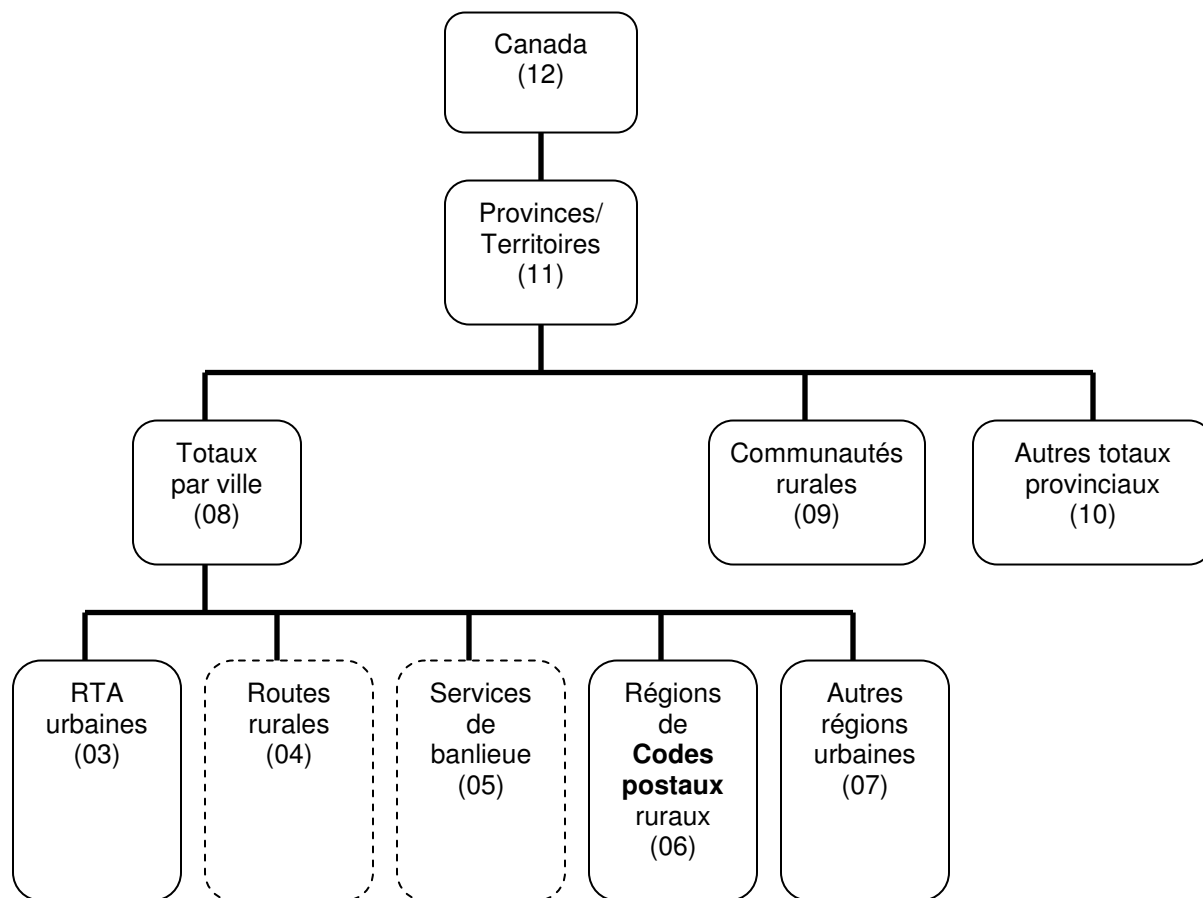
Canada
(12)

Provinces/
Territoires
(11)

Totaux
par ville
(08)

Communautés
rurales
(09)

Autres totaux
provinciaux
(10)

RTA
urbaines
(03)

Routes
rurales
(04)

Services
de
banlieue
(05)

Régions
de
**Codes
postaux**
ruraux
(06)

Autres
régions
urbaines
(07)